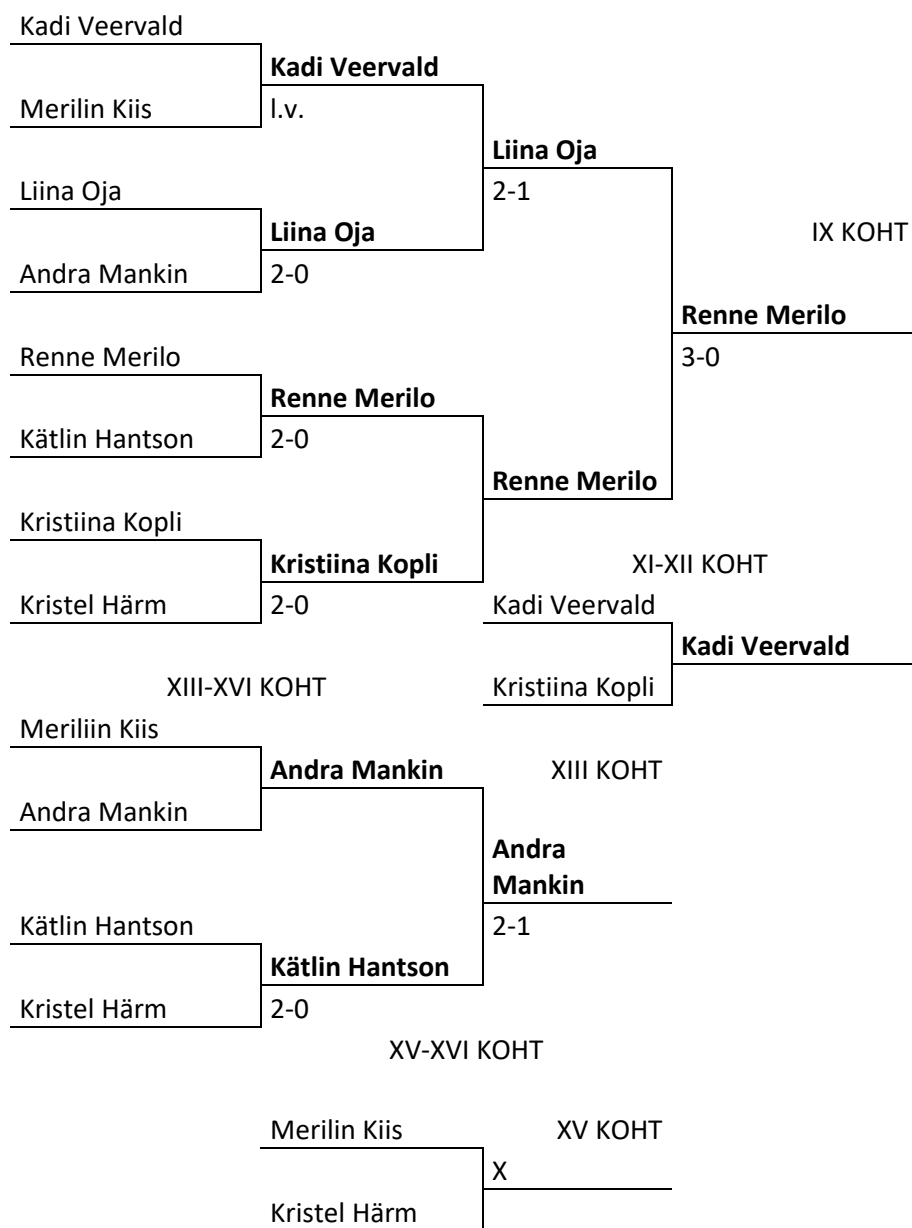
Kadi Veervald

Kadi Veervald

Merilin Kiis

l.v.

Liina Oja

2-1

Liina Oja

Liina Oja

IX KOHT

Andra Mankin

2-0

Renne Merilo

3-0

Renne Merilo

Renne Merilo

Kätlin Hantson

2-0

Renne Merilo

Kristiina Kopli

Kristiina Kopli

XI-XII KOHT

Kristel Härm

2-0

Kadi Veervald

Kadi Veervald

XIII-XVI KOHT

Kristiina Kopli

Meriliin Kiis

Andra Mankin

XIII KOHT

Andra Mankin

Andra Mankin

Kätlin Hantson

2-1

Kätlin Hantson

Kristel Härm

2-0

XV-XVI KOHT

Merilin Kiis

XV KOHT

X

Kristel Härm